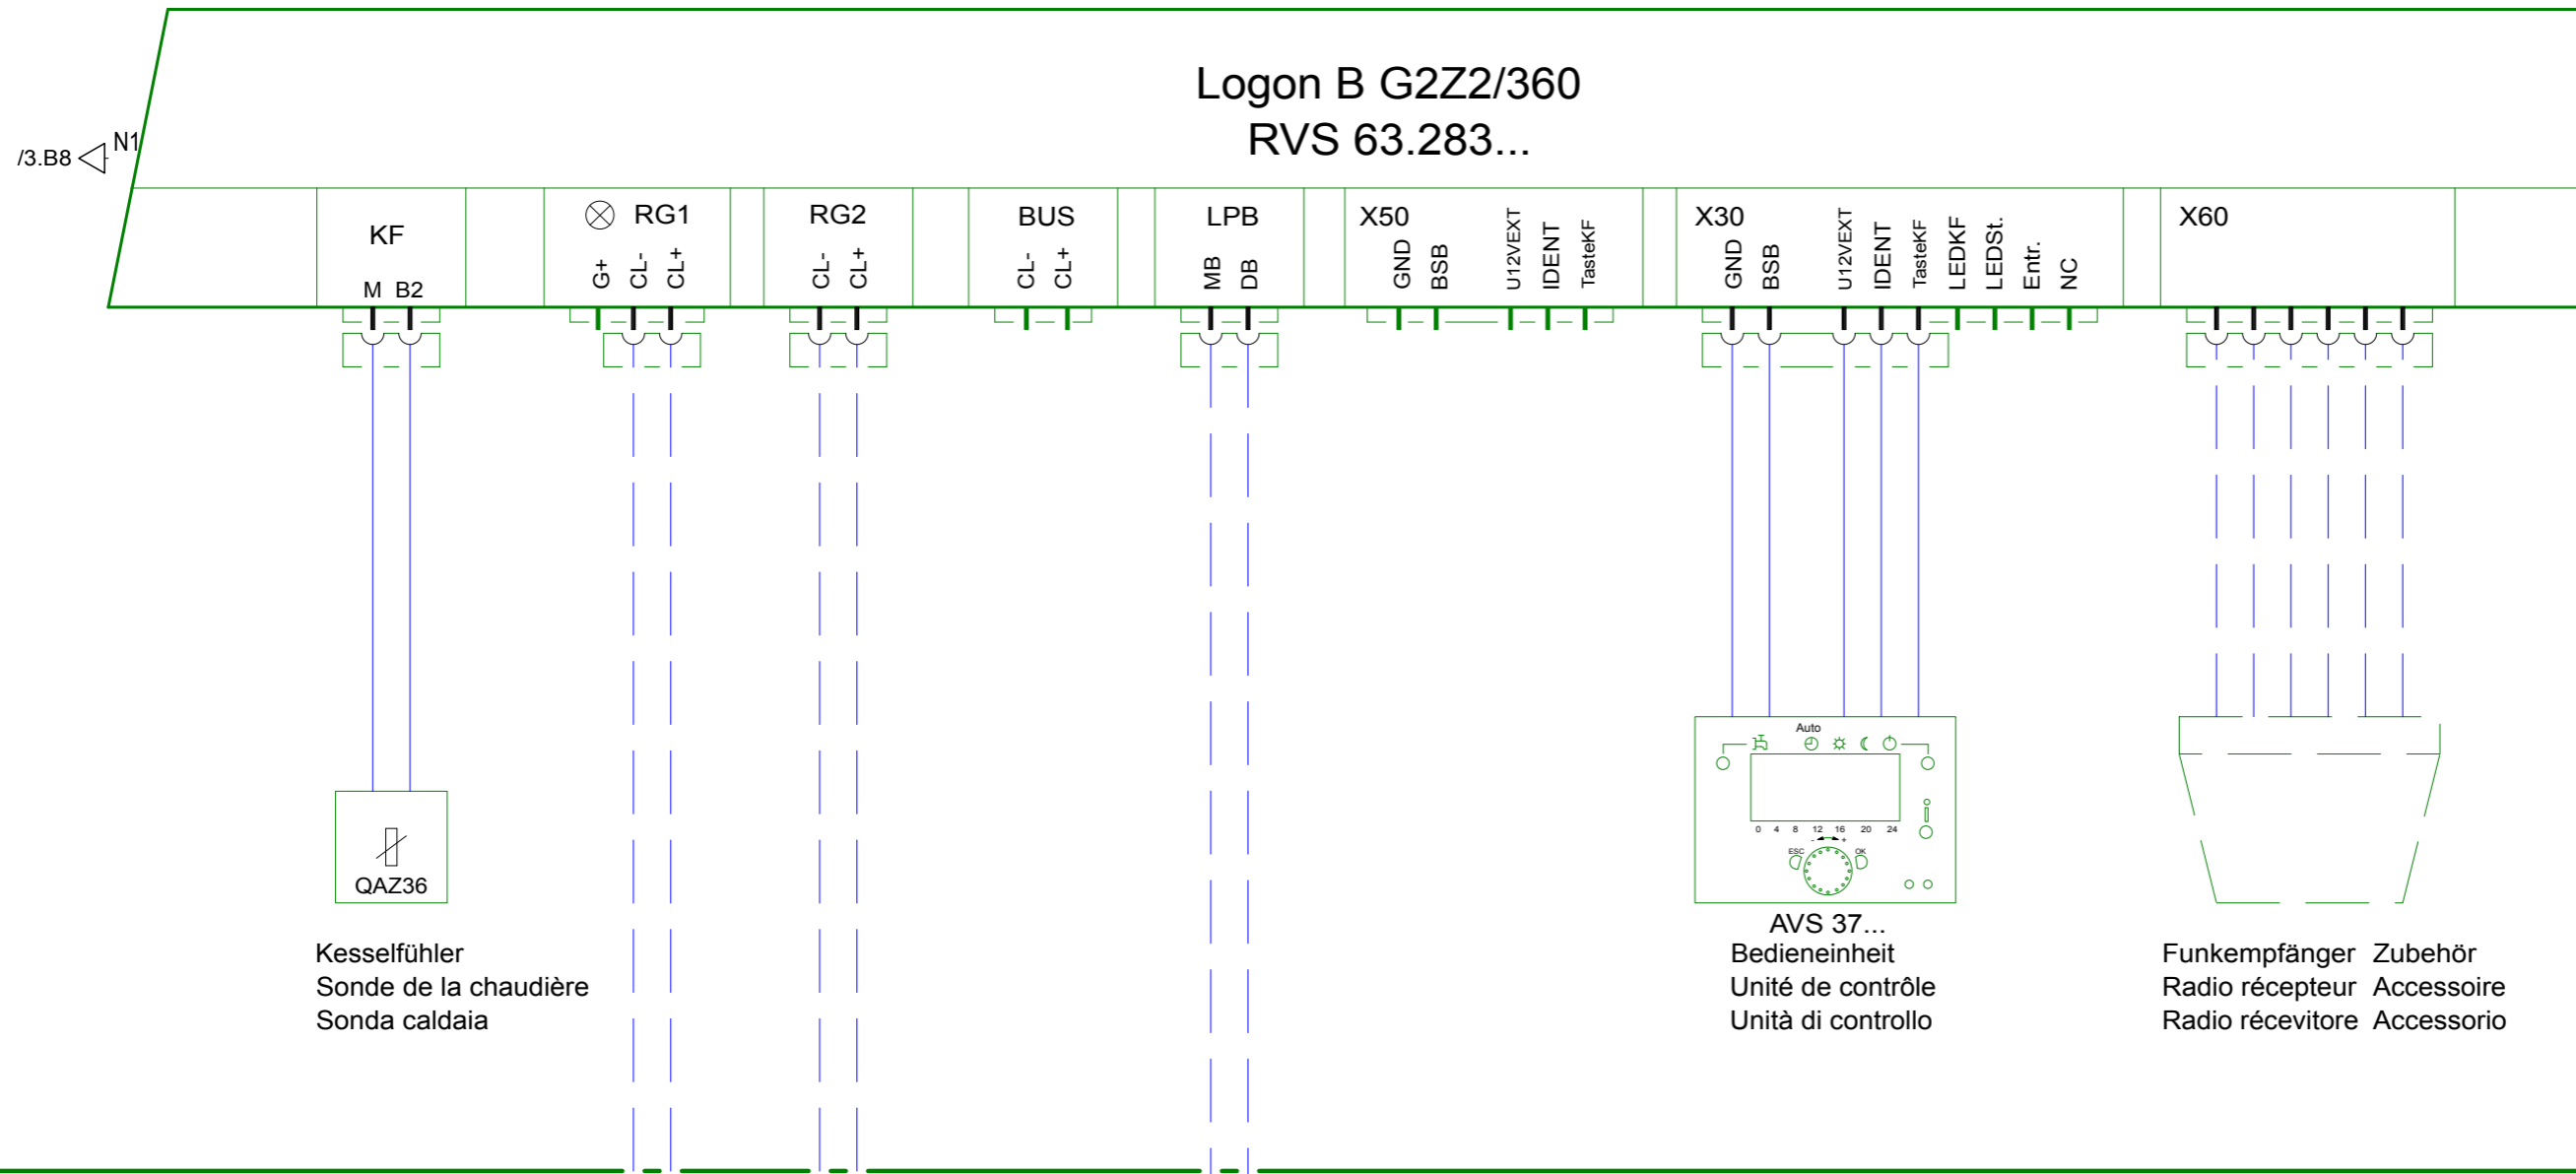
Logon B G2Z2/360
RVS 63.283...

/3.B8 N1

KF
M B2

RG1
G+ CL- CL+

RG2
CL- CL+

BUS
CL- CL+

LPB
MB DB

X50
GND BSB U12VEXT IDENT TasteKF

X30
GND BSB U12VEXT IDENT TasteKF LEDKF LEDSt. Entr. NC

X60

QAZ36

Kesselfühler
Sonde de la chaudière
Sonda caldaia

Auto
0 4 8 12 16 20 24
ESC OK

AVS 37...
Bedieneinheit
Unité de contrôle
Unità di controllo

Funkempfänger Zubehör
Radio récepteur Accessoire
Radio récevitore Accessorio